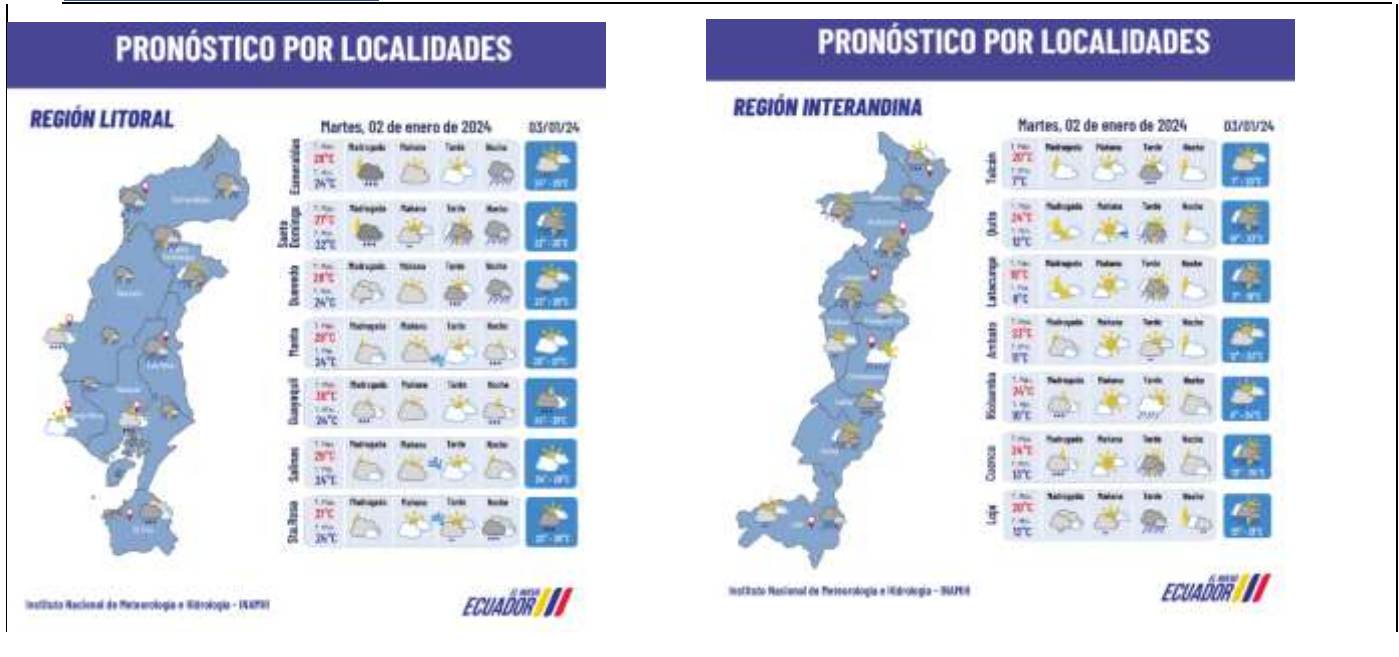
PRONÓSTICO POR LOCALIDADES

REGIÓN LITORAL

Martes, 02 de enero de 2024

03/01/24

| | | Madrugada | Mañana | Tarde | Noche |
|---|---|---|---|---|---|
| Esmeraldas | T. Máx. 29°C T. Mín. 24°C | | | | |
| Santo Domingo | T. Máx. 27°C T. Mín. 22°C | | | | |
| Quevedo | T. Máx. 29°C T. Mín. 24°C | | | | |
| Manta | T. Máx. 29°C T. Mín. 24°C | | | | |
| Guayaquil | T. Máx. 31°C T. Mín. 26°C | | | | |
| Salinas | T. Máx. 29°C T. Mín. 24°C | | | | |
| Sta.Rosa | T. Máx. 31°C T. Mín. 26°C | | | | |

Instituto Nacional de Meteorología e Hidrología - INAMHI

EL NUEVO ECUADOR

PRONÓSTICO POR LOCALIDADES

REGIÓN INTERANDINA

Martes, 02 de enero de 2024

03/01/24

| | | Madrugada | Mañana | Tarde | Noche |
|---|---|---|---|---|---|
| Tulcán | T. Máx. 20°C T. Mín. 7°C | | | | |
| Quito | T. Máx. 24°C T. Mín. 12°C | | | | |
| Latacunga | T. Máx. 18°C T. Mín. 6°C | | | | |
| Ambato | T. Máx. 23°C T. Mín. 11°C | | | | |
| Riobamba | T. Máx. 24°C T. Mín. 10°C | | | | |
| Cuenca | T. Máx. 24°C T. Mín. 13°C | | | | |
| Loja | T. Máx. 20°C T. Mín. 12°C | | | | |

Instituto Nacional de Meteorología e Hidrología - INAMHI

EL NUEVO ECUADOR